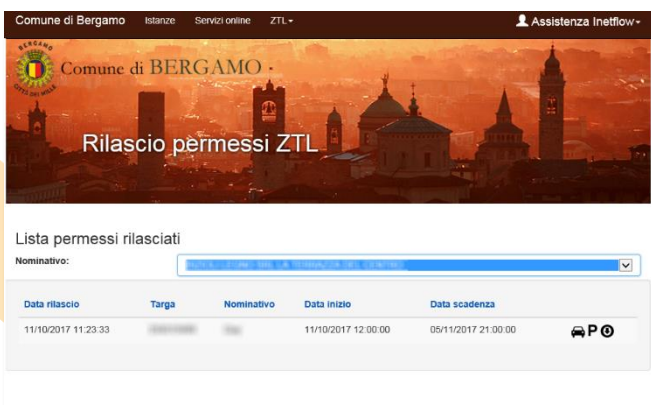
Comune di Bergamo Istanze Servizi online ZTL▾ Assistenza Inetflow▾

BERGAMO CITTÀ DEI MILLE

Comune di BERGAMO

Rilascio permessi ZTL

Lista permessi rilasciati

Nominativo: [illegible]

| Data rilascio | Targa | Nominativo | Data inizio | Data scadenza |
|---|---|---|---|---|
| 11/10/2017 11:23:33 | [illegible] | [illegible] | 11/10/2017 12:00:00 | 05/11/2017 21:00:00 |

P